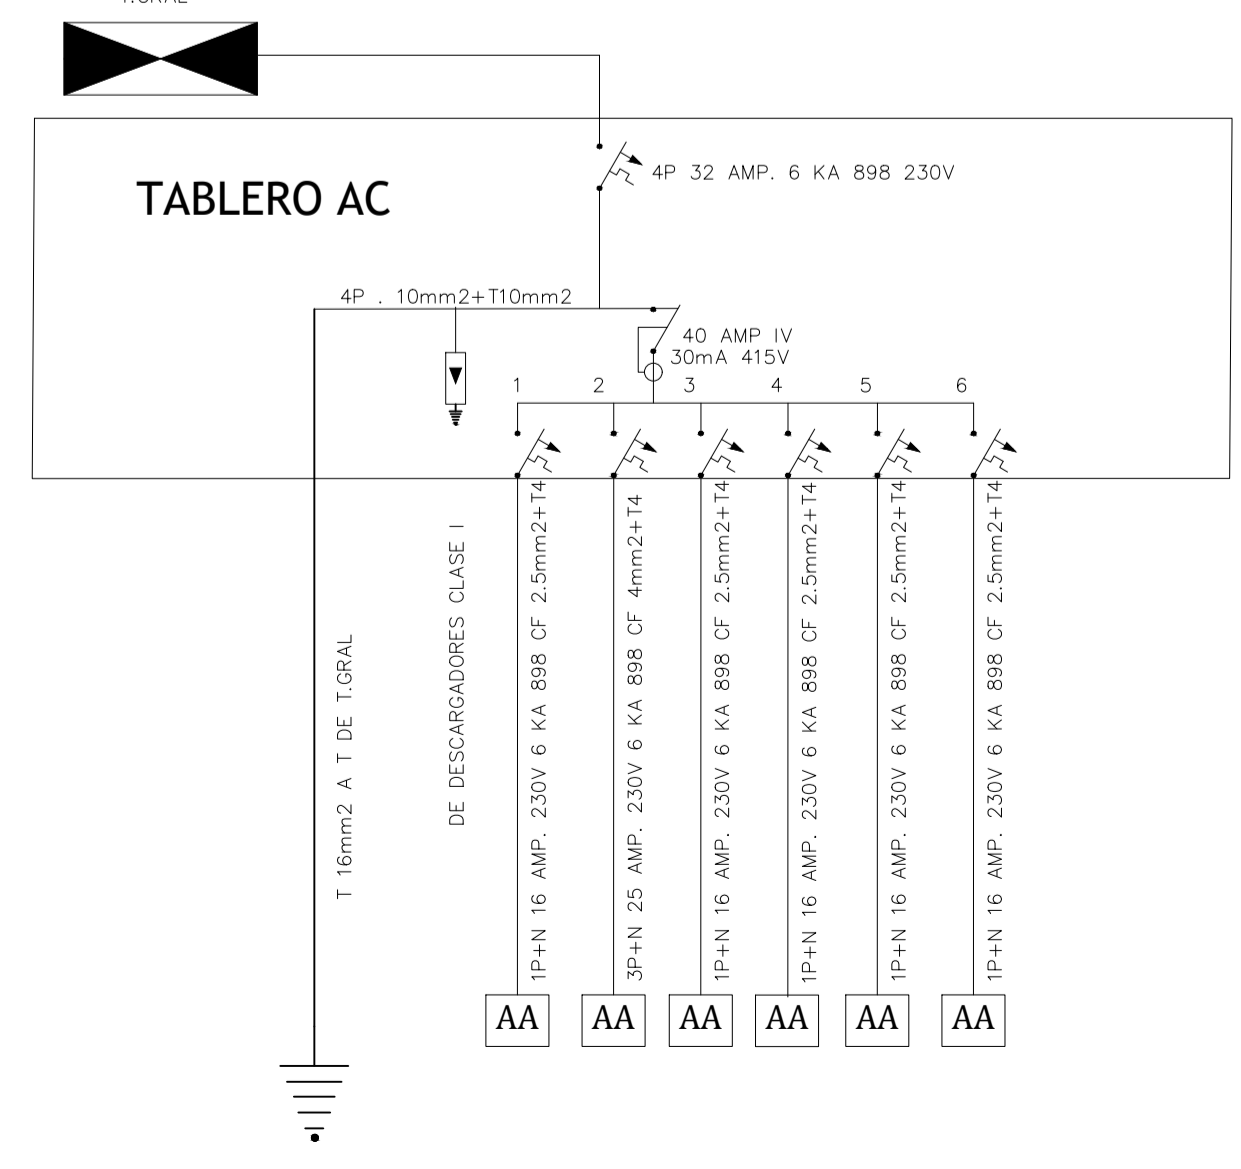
T.GRAL

TABLERO AC

4P 32 AMP. 6 KA 898 230V

4P . 10mm2+T10mm2

40 AMP IV
30mA 415V

1 2 3 4 5 6

T 16mm2 A T DE T.GRAL

DE DESCARGADORES CLASE I

1P+N 16 AMP. 230V 6 KA 898 CF 2.5mm2+T4

3P+N 25 AMP. 230V 6 KA 898 CF 4mm2+T4

1P+N 16 AMP. 230V 6 KA 898 CF 2.5mm2+T4

1P+N 16 AMP. 230V 6 KA 898 CF 2.5mm2+T4

1P+N 16 AMP. 230V 6 KA 898 CF 2.5mm2+T4

1P+N 16 AMP. 230V 6 KA 898 CF 2.5mm2+T4

AA AA AA AA AA AA